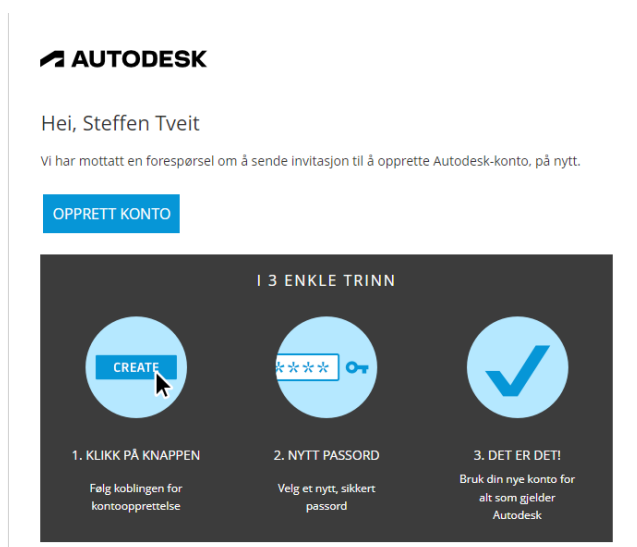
AUTODESK

Hei, Steffen Tveit

Vi har mottatt en forespørsel om å sende invitasjon til å opprette Autodesk-konto, på nytt.

OPPRETT KONTO

I 3 ENKLE TRINN

CREATE

****

1. KLIKK PÅ KNAPPEN

Følg koblingen for kontoopprettelse

2. NYTT PASSORD

Velg et nytt, sikkert passord

3. DET ER DET!

Bruk din nye konto for alt som gjelder Autodesk